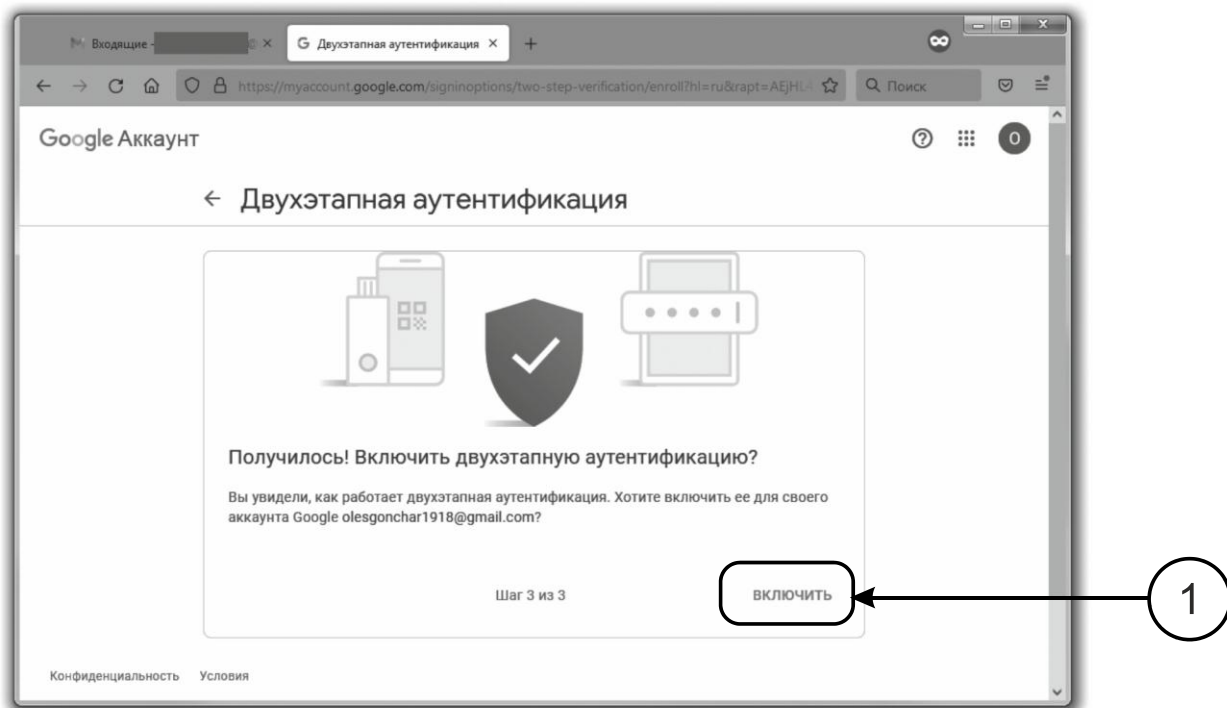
Входящие - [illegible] ×

G Двухэтапная аутентификация ×

+

https://myaccount.google.com/signinoptions/two-step-verification/enroll?hl=ru&rapt=AEjHL

Q Поиск

Google Аккаунт

O

← Двухэтапная аутентификация

Получилось! Включить двухэтапную аутентификацию?

Вы увидели, как работает двухэтапная аутентификация. Хотите включить ее для своего аккаунта Google olesgonchar1918@gmail.com?

Шаг 3 из 3

ВКЛЮЧИТЬ

1

Конфиденциальность Условия